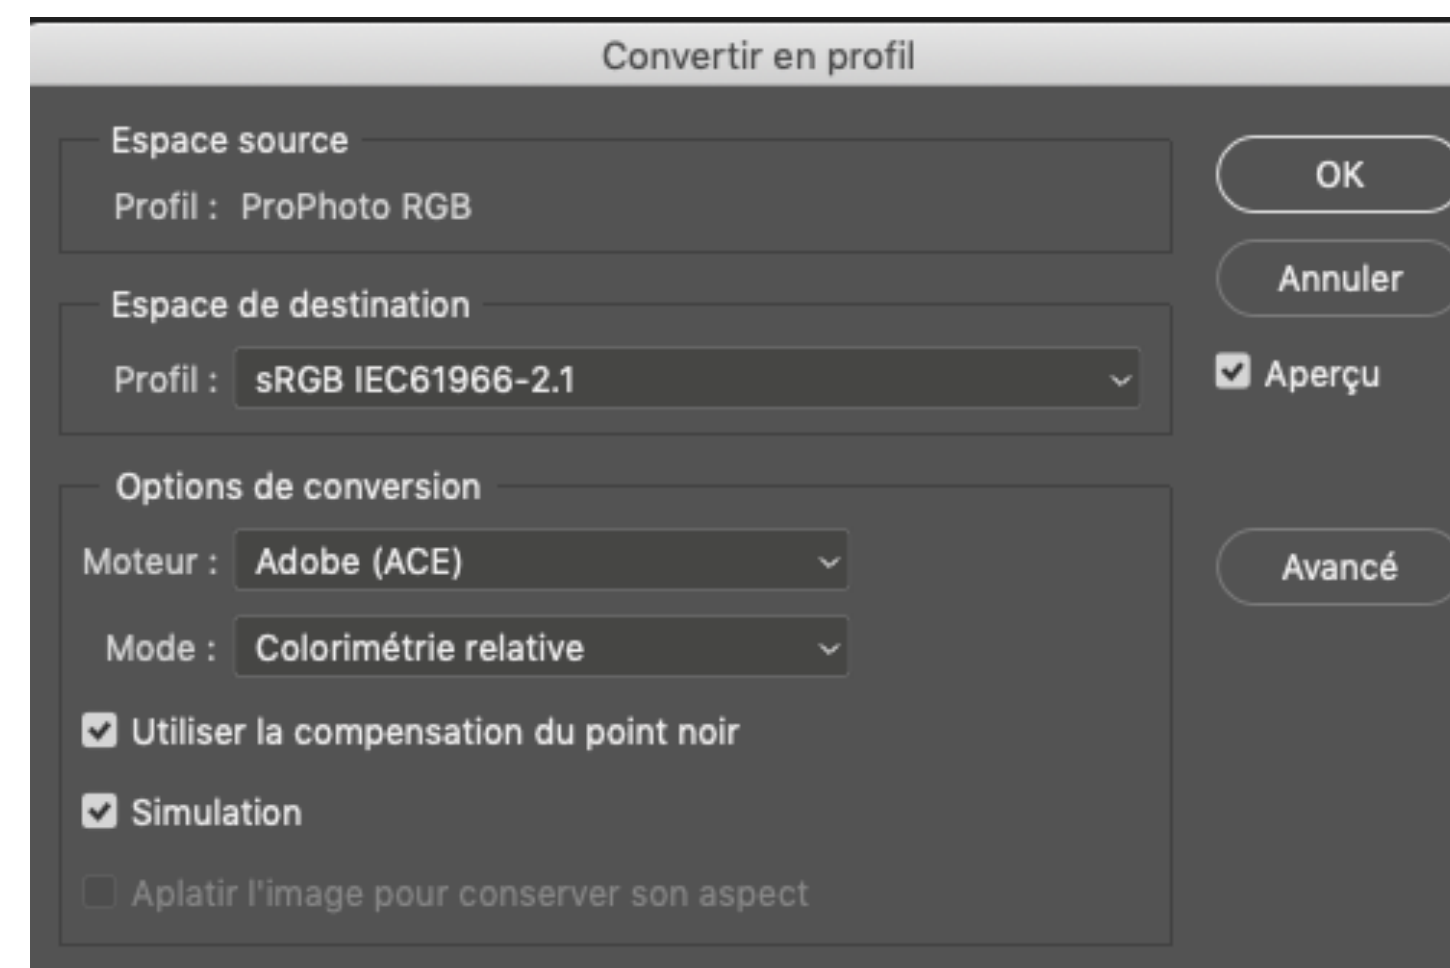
Convertir en profil

Espace source

Profil : ProPhoto RGB

Espace de destination

Profil : sRGB IEC61966-2.1

Options de conversion

Moteur : Adobe (ACE)

Mode : Colorimétrie relative

Utiliser la compensation du point noir

Simulation

Aplatir l'image pour conserver son aspect

OK

Annuler

Aperçu

Avancé